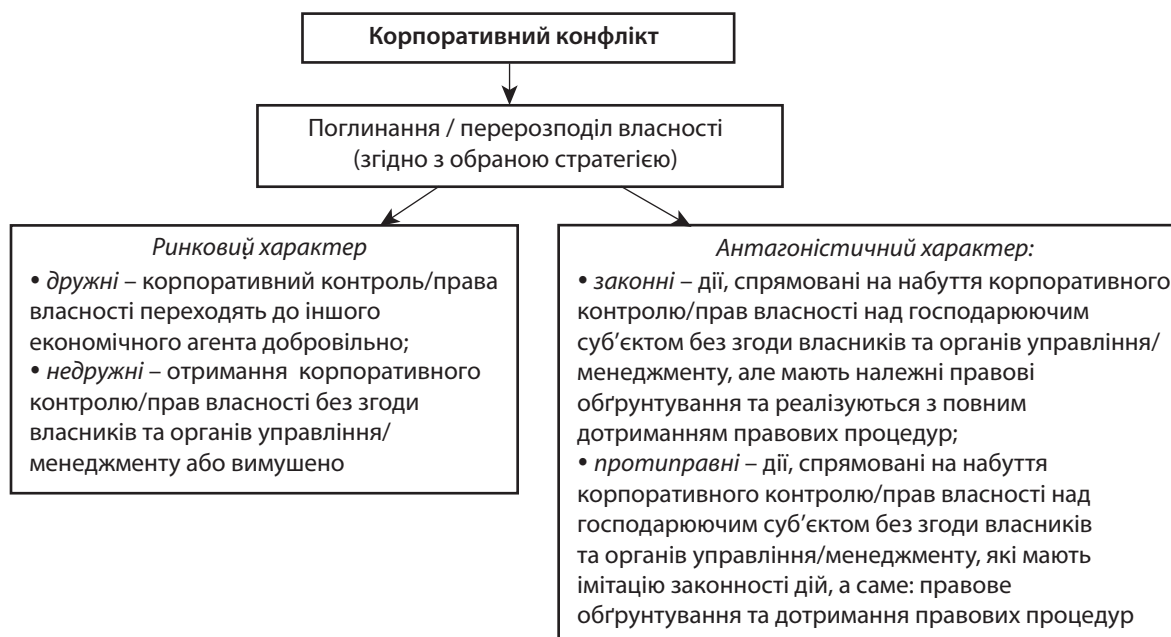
**Корпоративний конфлікт**

Поглинання / перерозподіл власності (згідно з обраною стратегією)

*Ринковий характер*

• *дружні* – корпоративний контроль/права власності переходять до іншого економічного агента добровільно;

• *недружні* – отримання корпоративного контролю/прав власності без згоди власників та органів управління/менеджменту або вимушено

*Антагоністичний характер:*

• *законні* – дії, спрямовані на набуття корпоративного контролю/прав власності над господарюючим суб'єктом без згоди власників та органів управління/менеджменту, але мають належні правові обґрунтування та реалізуються з повним дотриманням правових процедур;

• *протиправні* – дії, спрямовані на набуття корпоративного контролю/прав власності над господарюючим суб'єктом без згоди власників та органів управління/менеджменту, які мають імітацію законності дій, а саме: правове обґрунтування та дотримання правових процедур